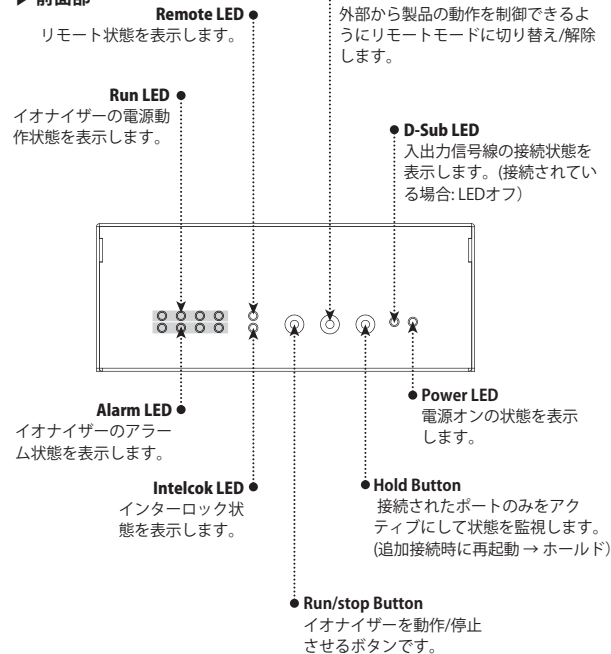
▶ 前面部

Remote LED
リモート状態を表示します。

外部から製品の動作を制御できるようにリモートモードに切り替え/解除します。

Run LED
イオナイザーの電源動作状態を表示します。

D-Sub LED
入出力信号線の接続状態を表示します。(接続されている場合: LEDオフ)

Power LED
電源オンの状態を表示します。

Alarm LED
イオナイザーのアラーム状態を表示します。

Hold Button
接続されたポートのみをアクティブにして状態を監視します。(追加接続時に再起動 → ホールド)

Intelcok LED
インターロック状態を表示します。

Run/stop Button
イオナイザーを動作/停止させるボタンです。